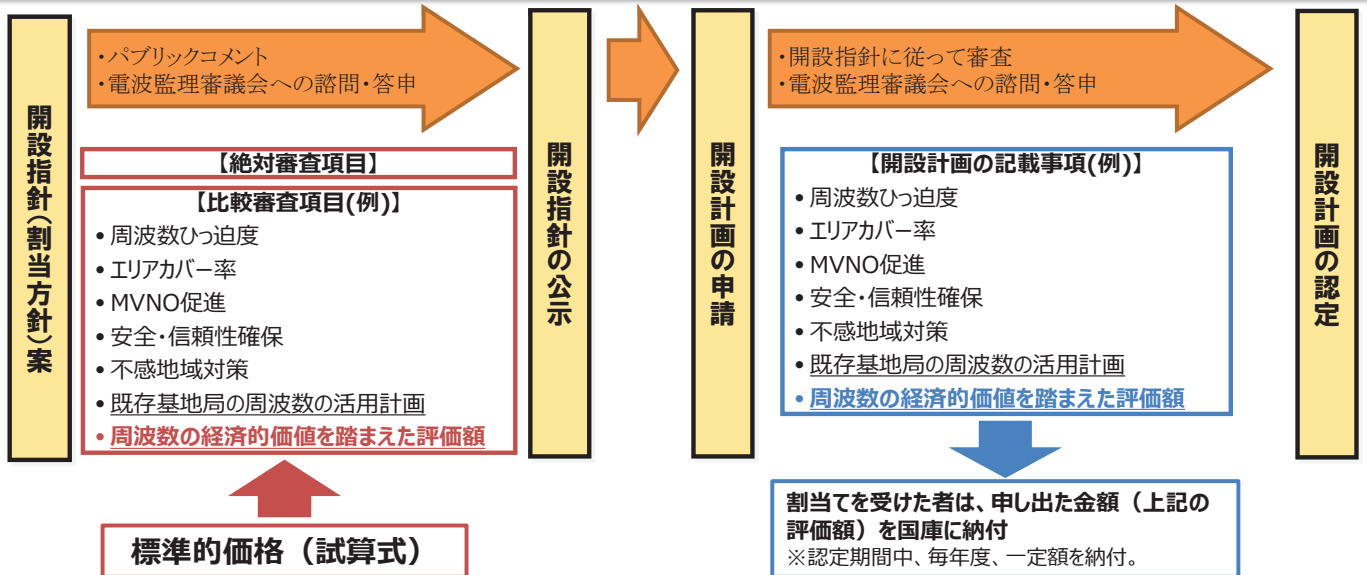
開設指針（割当方針）案

・パブリックコメント
・電波監理審議会への諮問・答申

【絶対審査項目】

【比較審査項目(例)】
• 周波数ひっ迫度
• エリアカバー率
• MVNO促進
• 安全・信頼性確保
• 不感地域対策
• 既存基地局の周波数の活用計画
• 周波数の経済的価値を踏まえた評価額

標準的価格（試算式）

開設指針の公示

開設計画の申請

・開設指針に従って審査
・電波監理審議会への諮問・答申

【開設計画の記載事項(例)】
• 周波数ひっ迫度
• エリアカバー率
• MVNO促進
• 安全・信頼性確保
• 不感地域対策
• 既存基地局の周波数の活用計画
• 周波数の経済的価値を踏まえた評価額

割当てを受けた者は、申し出た金額（上記の評価額）を国庫に納付
※認定期間中、毎年度、一定額を納付。

開設計画の認定